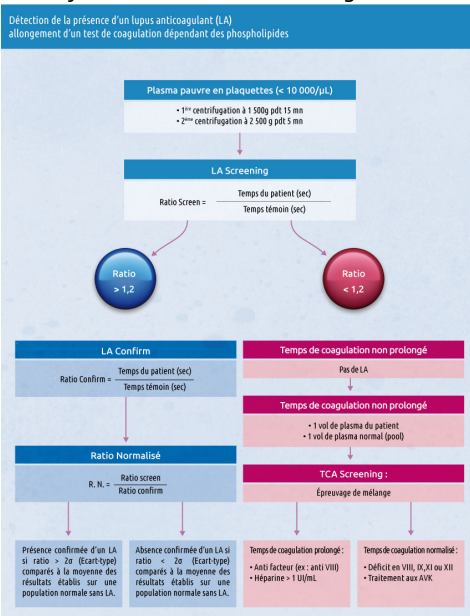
Détection de la présence d'un lupus anticoagulant (LA)
allongement d'un test de coagulation dépendant des phospholipides

Plasma pauvre en plaquettes (< 10 000/µL)

• 1ère centrifugation à 1 500g pdt 15 mn
• 2ème centrifugation à 2 500 g pdt 5 mn

LA Screening

Ratio Screen = $\frac{\text{Temps du patient (sec)}}{\text{Temps témoin (sec)}}$

Ratio > 1,2

Ratio < 1,2

LA Confirm

Ratio Confirm = $\frac{\text{Temps du patient (sec)}}{\text{Temps témoin (sec)}}$

Ratio Normalisé

R. N. = $\frac{\text{Ratio screen}}{\text{Ratio confirm}}$

Présence confirmée d'un LA si ratio > 2σ (Ecart-type) comparés à la moyenne des résultats établis sur une population normale sans LA.

Absence confirmée d'un LA si ratio < 2σ (Ecart-type) comparés à la moyenne des résultats établis sur une population normale sans LA.

Temps de coagulation non prolongé

Pas de LA

Temps de coagulation non prolongé

• 1 vol de plasma du patient
• 1 vol de plasma normal (pool)

TCA Screening :

Épreuvage de mélange

Temps de coagulation prolongé :

• Anti facteur (ex : anti VIII)
• Héparine > 1 UI/mL

Temps de coagulation normalisé :

• Déficit en VIII, IX,XI ou XII
• Traitement aux AVK